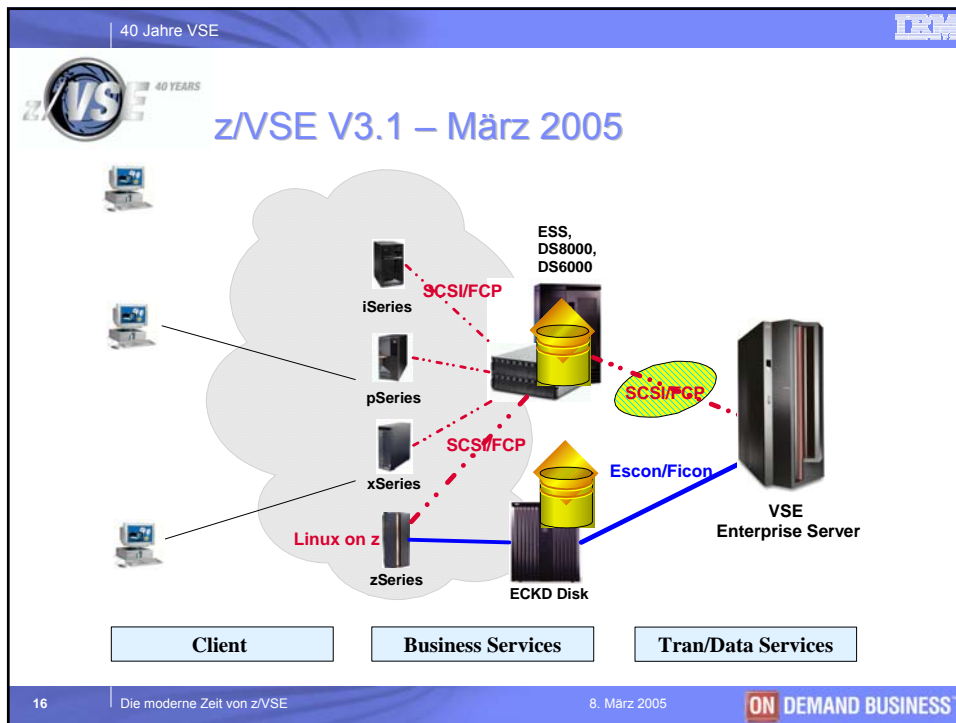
40 Jahre VSE

IBM

z/VSE 40 YEARS

z/VSE V3.1 – März 2005

ESS, DS8000, DS6000

SCSI/FCP

iSeries

pSeries

SCSI/FCP

SCSI/FCP

xSeries

Escon/Ficon

VSE Enterprise Server

Linux on z

zSeries

ECKD Disk

Client

Business Services

Tran/Data Services

16

Die moderne Zeit von z/VSE

8. März 2005

ON DEMAND BUSINESS